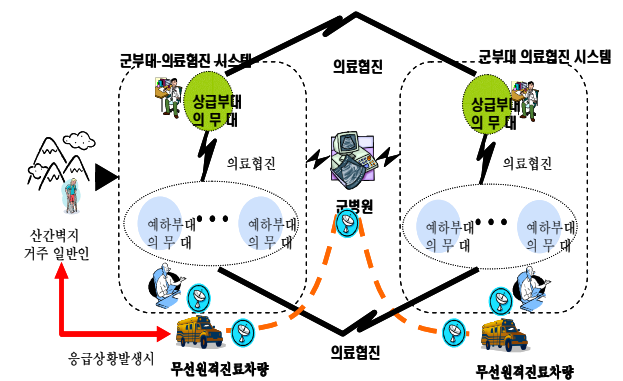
군부대-의료협진 시스템

의료협진

군부대 의료협진 시스템

상급부대 의 무 대

상급부대 의 무 대

의료협진

의료협진

산간벽지 거주 일반인

예하부대 의 무 대

예하부대 의 무 대

군병원

예하부대 의 무 대

예하부대 의 무 대

의료협진

응급상황발생시

무선원격진료차량

무선원격진료차량